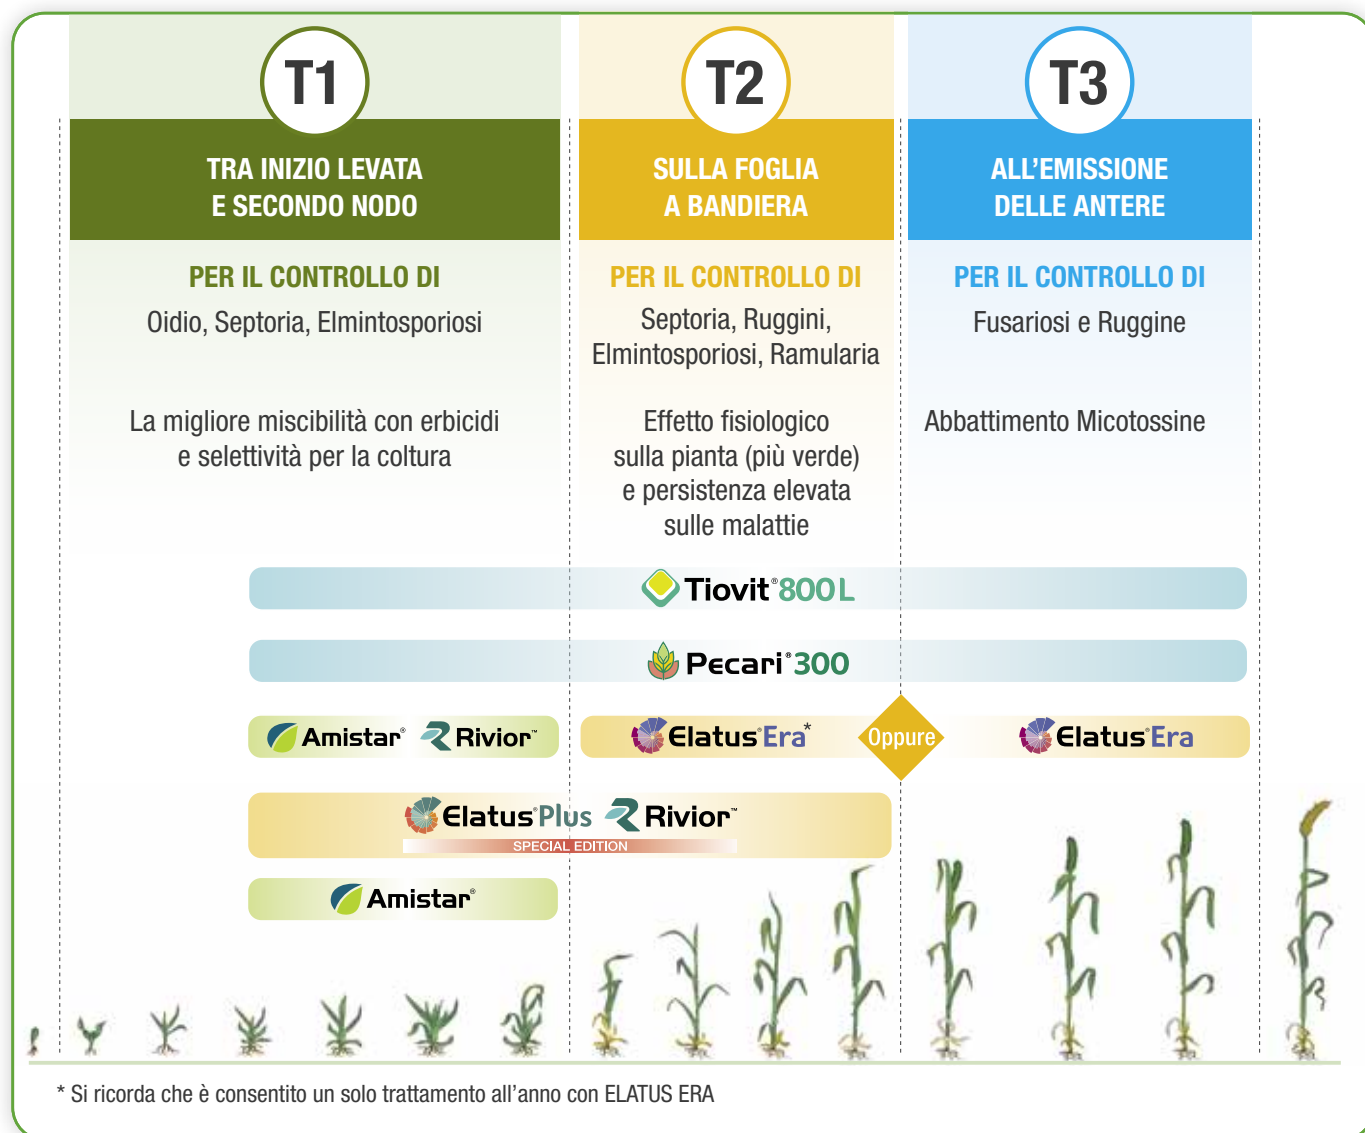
T1

TRA INIZIO LEVATA E SECONDO NODO

PER IL CONTROLLO DI

Oidio, Septoria, Elmintosporiosi

La migliore miscibilità con erbicidi e selettività per la coltura

T2

SULLA FOGLIA A BANDIERA

PER IL CONTROLLO DI

Septoria, Ruggini, Elmintosporiosi, Ramularia

Effetto fisiologico sulla pianta (più verde) e persistenza elevata sulle malattie

T3

ALL'EMISSIONE DELLE ANTERE

PER IL CONTROLLO DI

Fusariosi e Ruggine

Abbattimento Micotossine

Tiovit® 800 L

Pecari® 300

Amistar® Rivior™

Elatus® Era*

Oppure

Elatus® Era

Elatus® Plus Rivior™
SPECIAL EDITION

Amistar®

* Si ricorda che è consentito un solo trattamento all'anno con ELATUS ERA